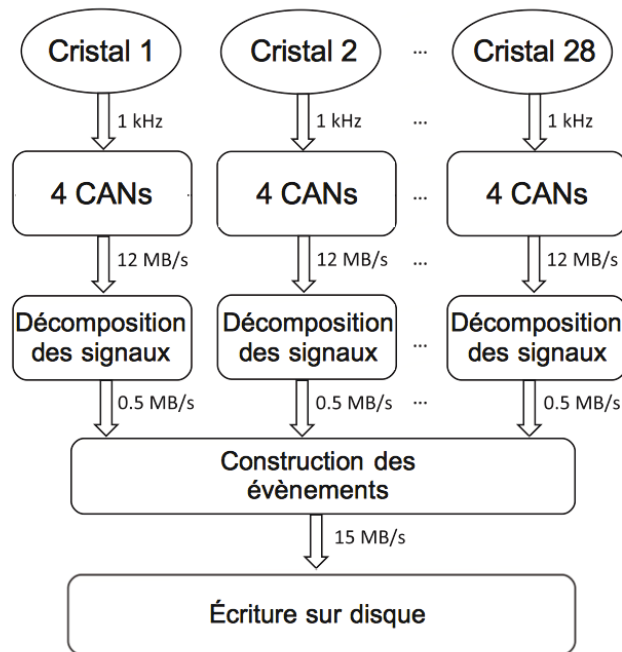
Cristal 1

Cristal 2

...

Cristal 28

1 kHz

1 kHz

...

1 kHz

4 CANs

4 CANs

...

4 CANs

12 MB/s

12 MB/s

...

12 MB/s

Décomposition des signaux

Décomposition des signaux

...

Décomposition des signaux

0.5 MB/s

0.5 MB/s

...

0.5 MB/s

Construction des évènements

15 MB/s

Écriture sur disque